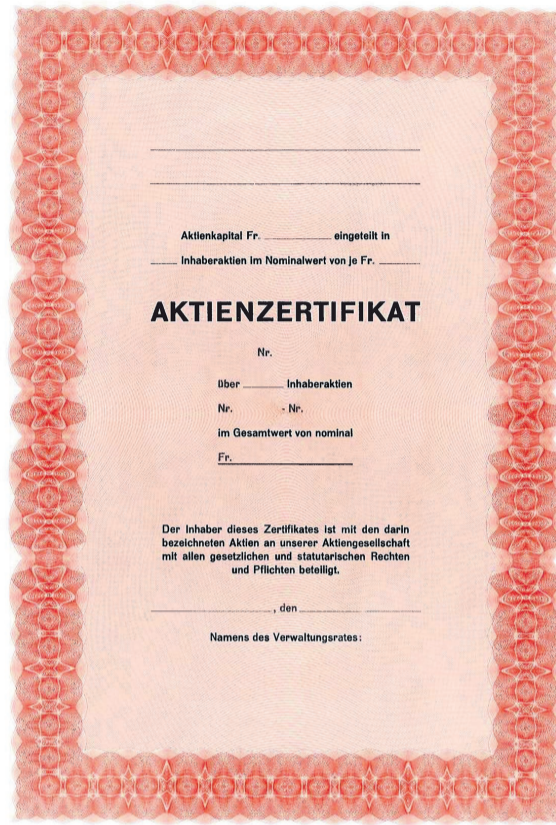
Aktienkapital Fr. ________ eingeteilt in

_____ Inhaberaktien im Nominalwert von je Fr. _____

AKTIENZERTIFIKAT

Nr.

über _____ Inhaberaktien

Nr. - Nr.

im Gesamtwert von nominal

Fr. __________

Der Inhaber dieses Zertifikates ist mit den darin bezeichneten Aktien an unserer Aktiengesellschaft mit allen gesetzlichen und statutarischen Rechten und Pflichten beteiligt.

__________, den __________

Namens des Verwaltungsrates: